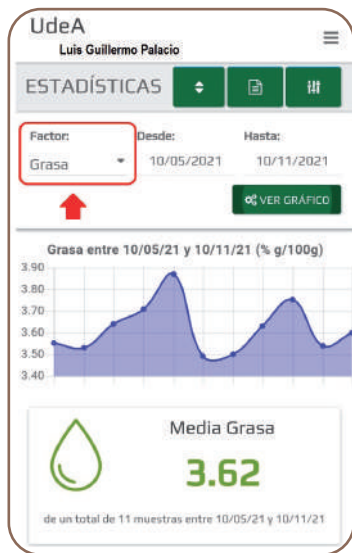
UdeA
Luis Guillermo Palacio

ESTADÍSTICAS

Factor:
Grasa

Desde:
10/05/2021

Hasta:
10/11/2021

VER GRÁFICO

Grasa entre 10/05/21 y 10/11/21 (% g/100g)

3.90
3.80
3.70
3.60
3.50
3.40

Media Grasa
3.62
de un total de 11 muestras entre 10/05/21 y 10/11/21